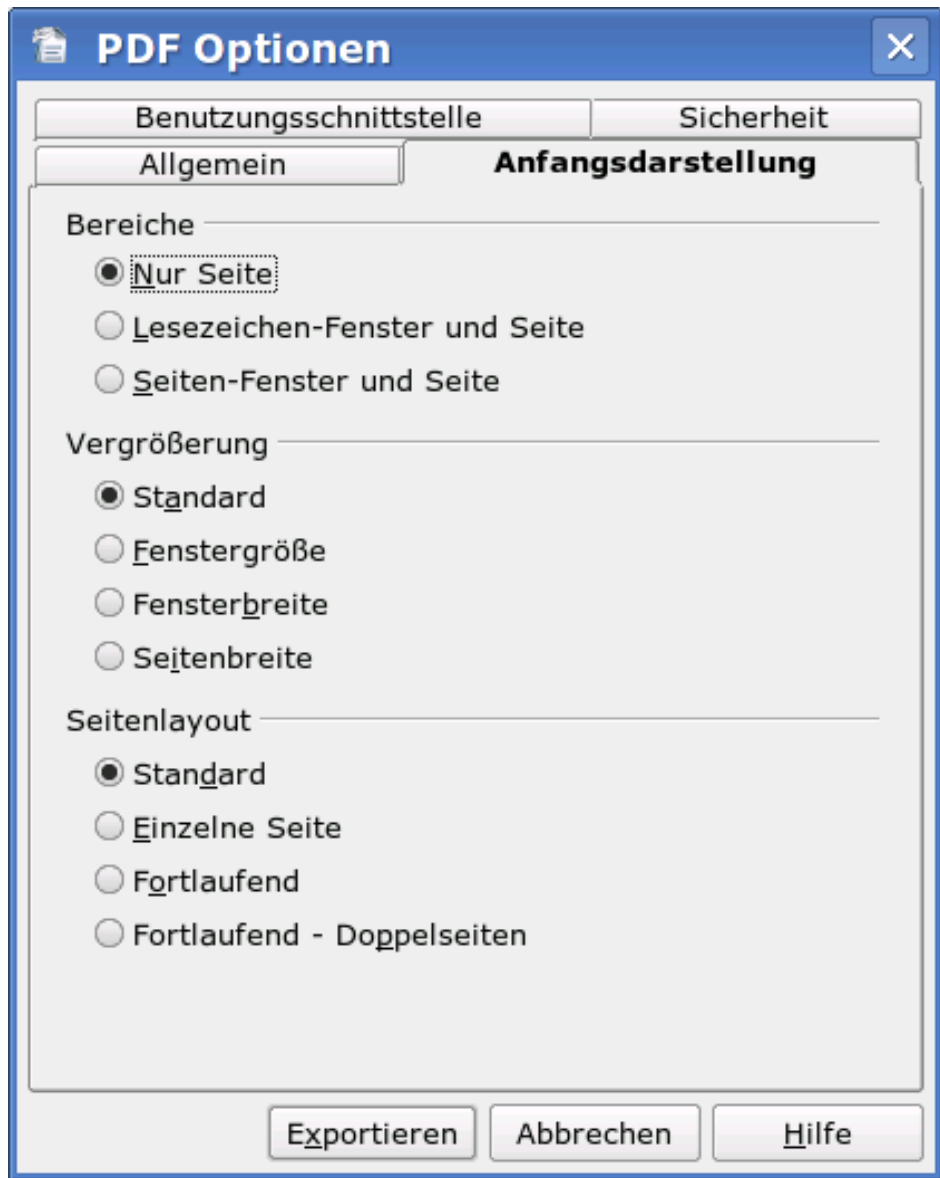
PDF Optionen

Benutzungsschnittstelle
Sicherheit
Allgemein
Anfangsdarstellung

Bereiche
Nur Seite
Lesezeichen-Fenster und Seite
Seiten-Fenster und Seite

Vergrößerung
Standard
Fenstergröße
Fensterbreite
Seitenbreite

Seitenlayout
Standard
Einzelne Seite
Fortlaufend
Fortlaufend - Doppelseiten

Exportieren
Abbrechen
Hilfe